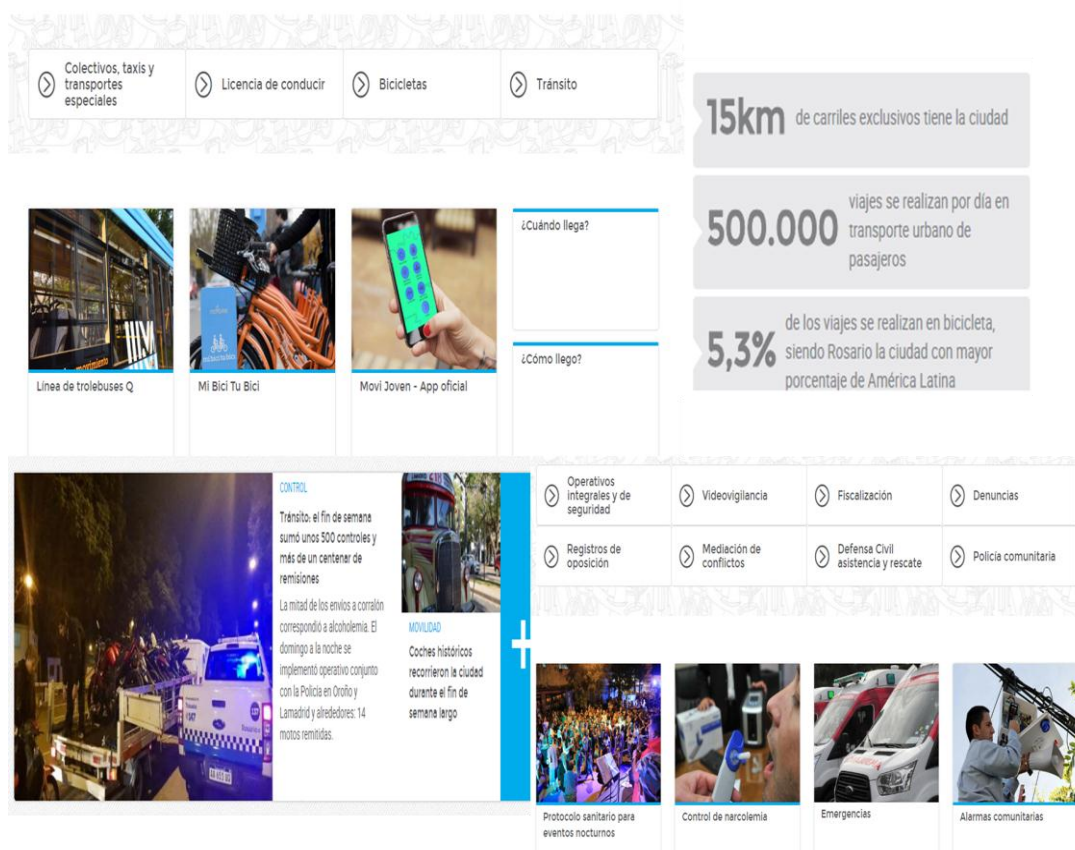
Colectivos, taxis y transportes especiales

Licencia de conducir

Bicicletas

Tránsito

15km de carriles exclusivos tiene la ciudad

500.000 viajes se realizan por día en transporte urbano de pasajeros

5,3% de los viajes se realizan en bicicleta, siendo Rosario la ciudad con mayor porcentaje de América Latina

Línea de trolebuses Q

Mi Bici Tu Bici

Movi Joven - App oficial

¿Cuándo llega?

¿Cómo llego?

CONTROL

Tránsito: el fin de semana sumó unos 500 controles y más de un centenar de remisiones

La mitad de los envíos a corralón correspondió a alcoholemia. El domingo a la noche se implementó operativo conjunto con la Policía en Oroño y Lamadrid y alrededores: 14 motos remitidas.

MOVILIDAD

Coches históricos recorrieron la ciudad durante el fin de semana largo

+

Operativos integrales y de seguridad

Videovigilancia

Fiscalización

Denuncias

Registros de oposición

Mediación de conflictos

Defensa Civil asistencia y rescate

Policía comunitaria

Protocolo sanitario para eventos nocturnos

Control de narcolemia

Emergencias

Alarmas comunitarias